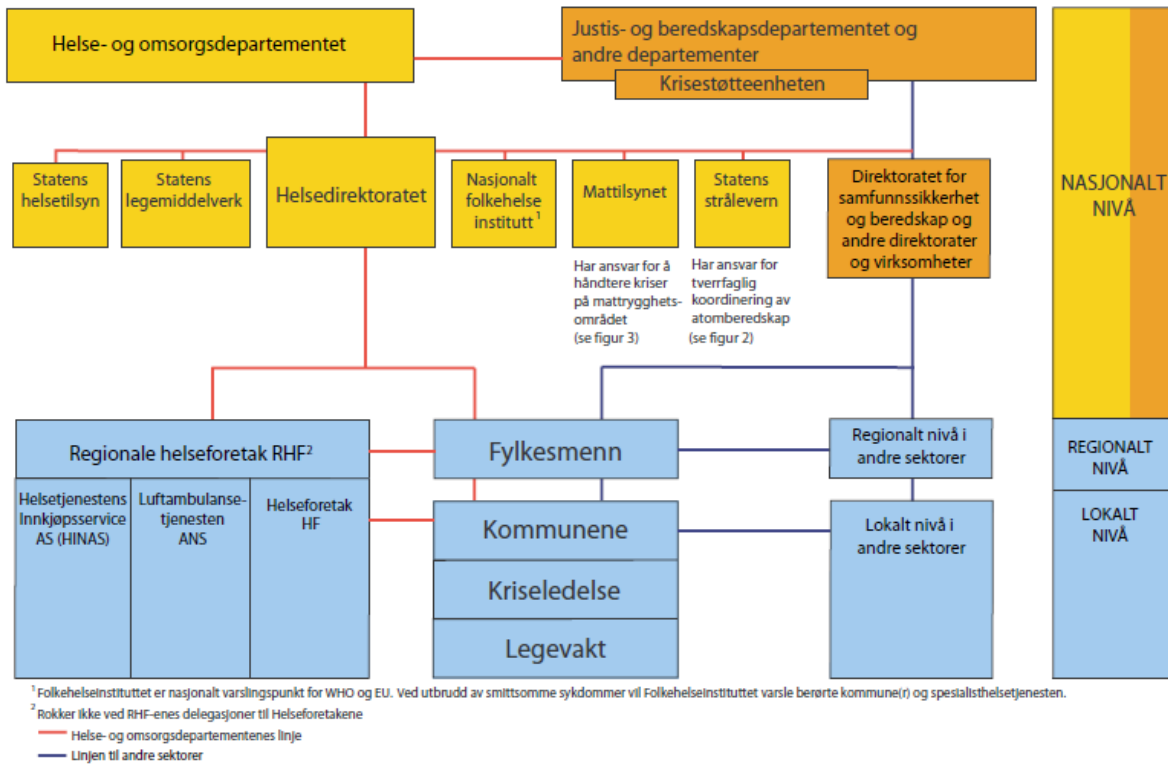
Helse- og omsorgsdepartementet

Justis- og beredskapsdepartementet og andre departementer

Krisestøtteenheten

Statens helsetilsyn

Statens legemiddelverk

Helsedirektoratet

Nasjonalt folkehelse institutt $^1$

Mattilsynet

Har ansvar for å håndtere kriser på mattrygghetsområdet (se figur 3)

Statens strålevern

Har ansvar for tverrfaglig koordinering av atomberedskap (se figur 2)

Direktoratet for samfunnssikkerhet og beredskap og andre direktorater og virksomheter

NASJONALT NIVÅ

Regionale helseforetak RHF$^2$

Helsetjenestens Innkjøpsservice AS (HINAS)

Luftambulansetjenesten ANS

Helseforetak HF

Fylkesmenn

Kommunene

Kriseledelse

Legevakt

Regionalt nivå i andre sektorer

Lokalt nivå i andre sektorer

REGIONALT NIVÅ

LOKALT NIVÅ

$^1$ Folkehelseinstituttet er nasjonalt varslingspunkt for WHO og EU. Ved utbrudd av smittsomme sykdommer vil Folkehelseinstituttet varsle berørte kommune(r) og spesialisthelsetjenesten.

$^2$ Rokker ikke ved RHF-enes delegasjoner til Helseforetakene

Helse- og omsorgsdepartementenes linje

Linjen til andre sektorer